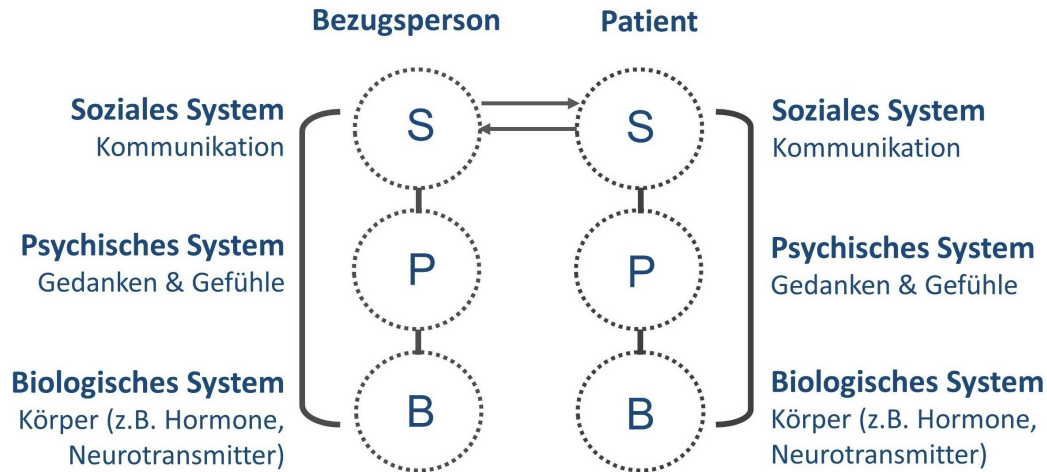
Bezugsperson

Patient

Soziales System
Kommunikation

S

S

Soziales System
Kommunikation

Psychisches System
Gedanken & Gefühle

P

P

Psychisches System
Gedanken & Gefühle

Biologisches System
Körper (z.B. Hormone, Neurotransmitter)

B

B

Biologisches System
Körper (z.B. Hormone, Neurotransmitter)